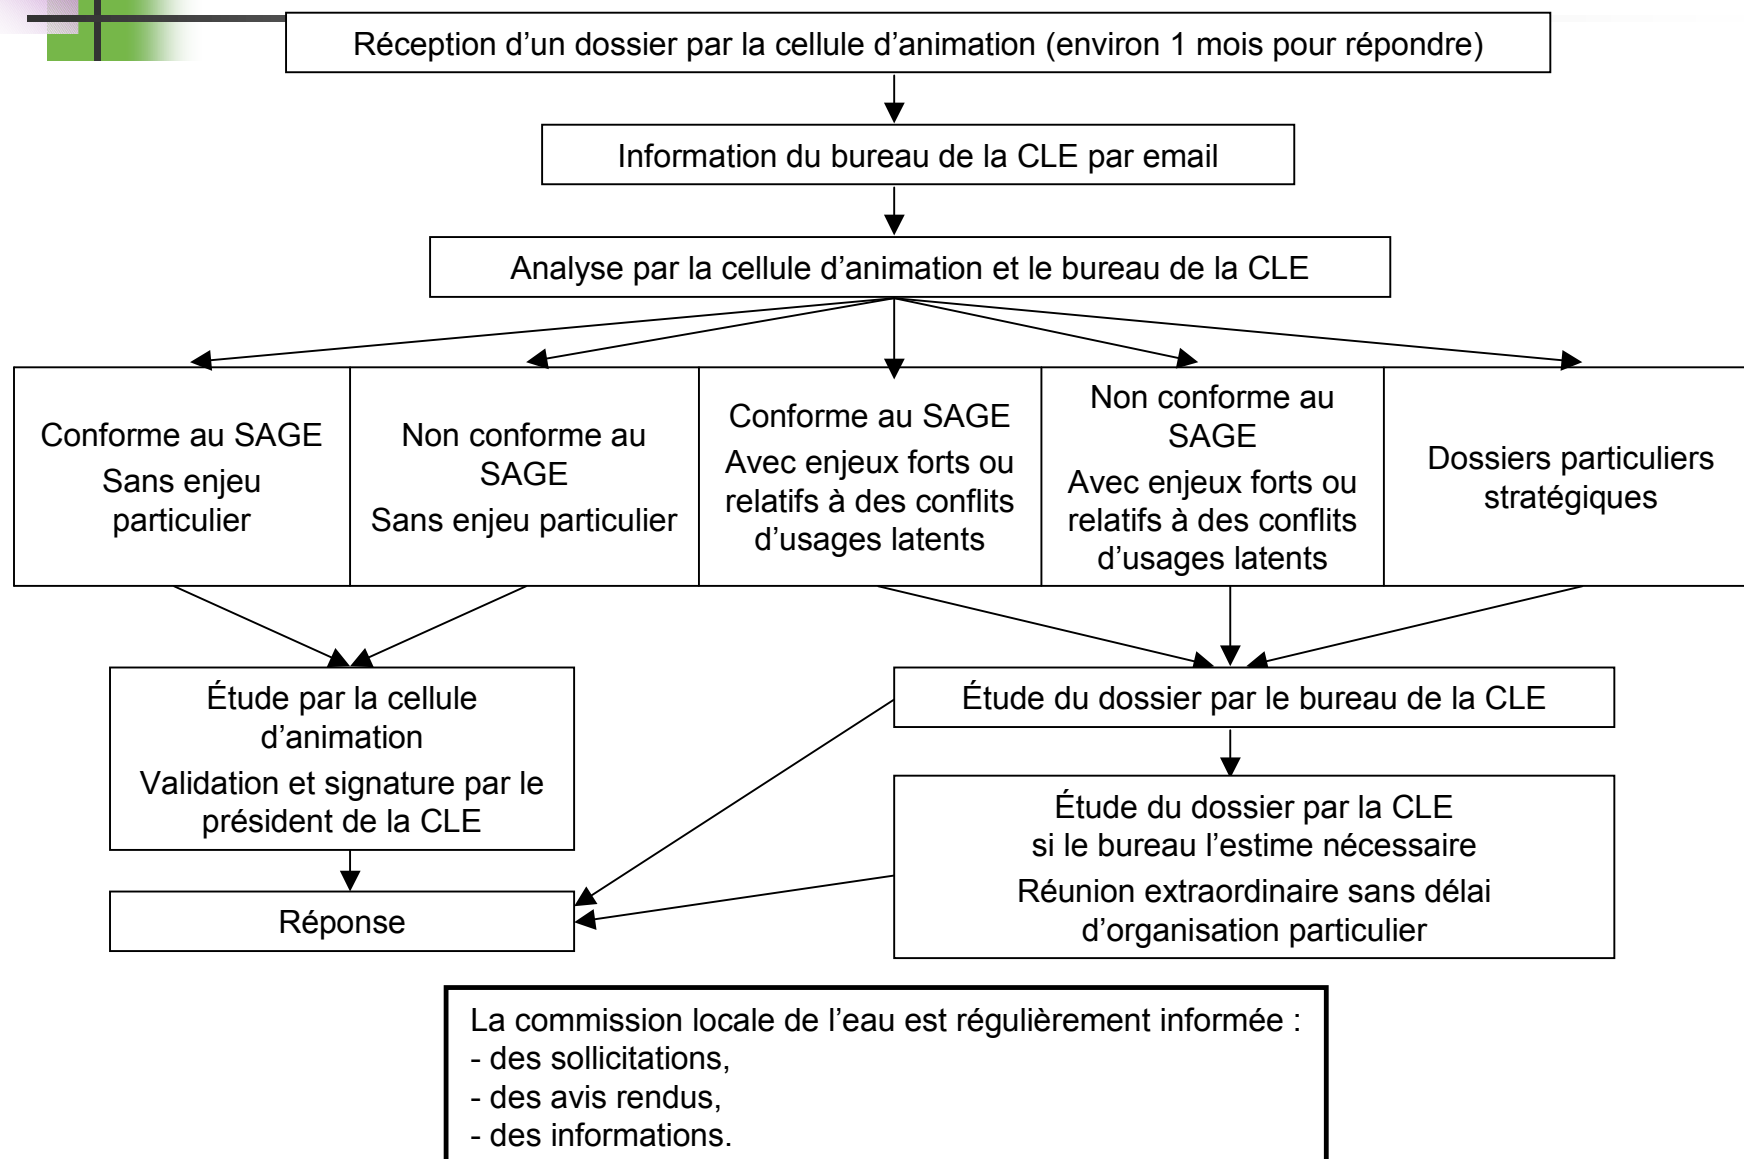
Réception d’un dossier par la cellule d’animation (environ 1 mois pour répondre)

Information du bureau de la CLE par email

Analyse par la cellule d’animation et le bureau de la CLE

Conforme au SAGE
Sans enjeu particulier

Non conforme au SAGE
Sans enjeu particulier

Conforme au SAGE
Avec enjeux forts ou relatifs à des conflits d’usages latents

Non conforme au SAGE
Avec enjeux forts ou relatifs à des conflits d’usages latents

Dossiers particuliers stratégiques

Étude par la cellule d’animation
Validation et signature par le président de la CLE

Étude du dossier par le bureau de la CLE

Étude du dossier par la CLE si le bureau l’estime nécessaire
Réunion extraordinaire sans délai d’organisation particulier

Réponse

La commission locale de l’eau est régulièrement informée :
- des sollicitations,
- des avis rendus,
- des informations.